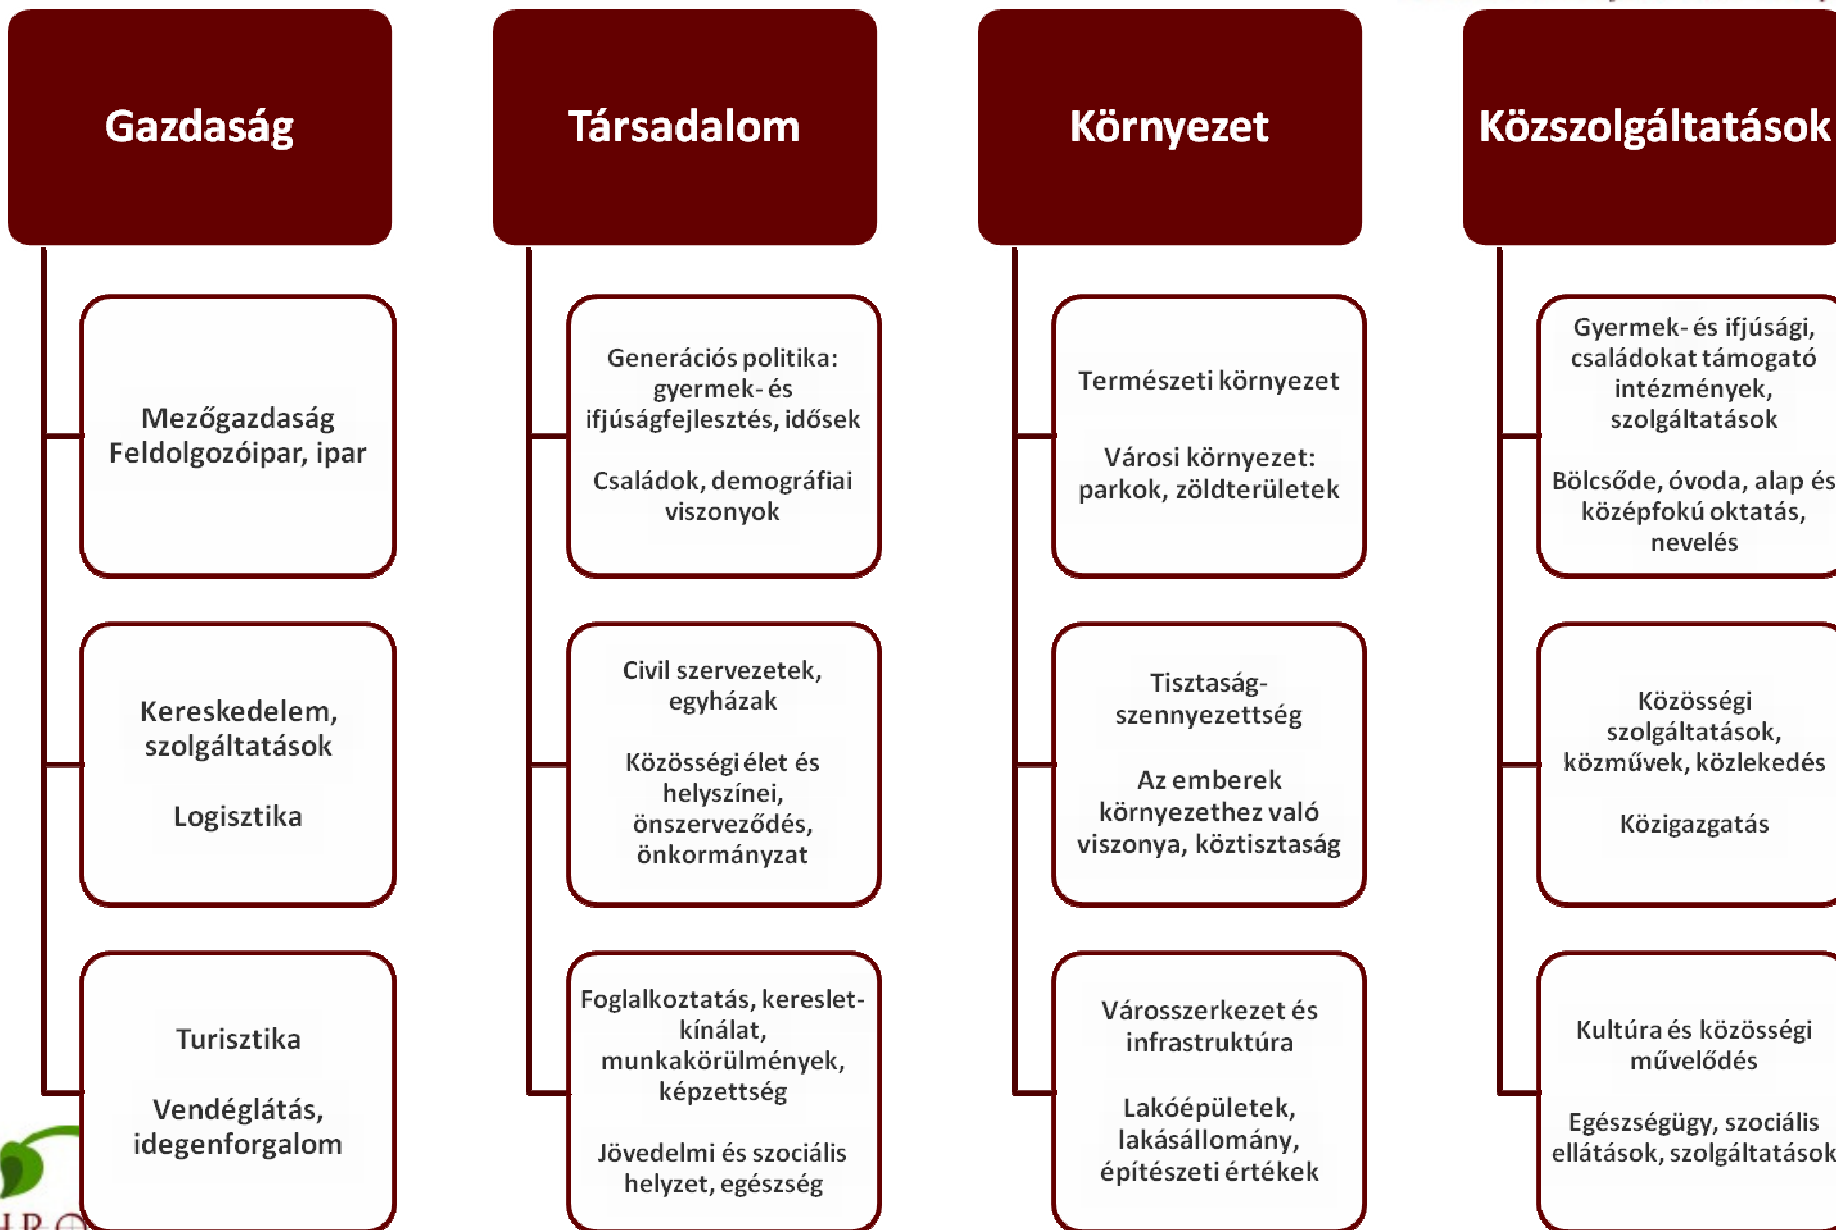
Gazdaság

Mezőgazdaság
Feldolgozóipar, ipar

Kereskedelem, szolgáltatások

Logisztika

Turisztika

Vendéglátás, idegenforgalom

Társadalom

Generációs politika: gyermek- és ifjúságfejlesztés, idősek

Családok, demográfiai viszonyok

Civil szervezetek, egyházak

Közösségi élet és helyszínei, önszerveződés, önkormányzat

Foglalkoztatás, kereslet-kínálat, munkakörülmények, képzettség

Jövedelmi és szociális helyzet, egészség

Környezet

Természeti környezet

Városi környezet: parkok, zöldterületek

Tisztaság-szennyezettség

Az emberek környezethez való viszonya, köztisztaság

Városszerkezet és infrastruktúra

Lakóépületek, lakásállomány, építészeti értékek

Közszolgáltatások

Gyermek- és ifjúsági, családokat támogató intézmények, szolgáltatások

Bölcsőde, óvoda, alap és középfokú oktatás, nevelés

Közösségi szolgáltatások, közművek, közlekedés

Közigazgatás

Kultúra és közösségi művelődés

Egészségügy, szociális ellátások, szolgáltatások